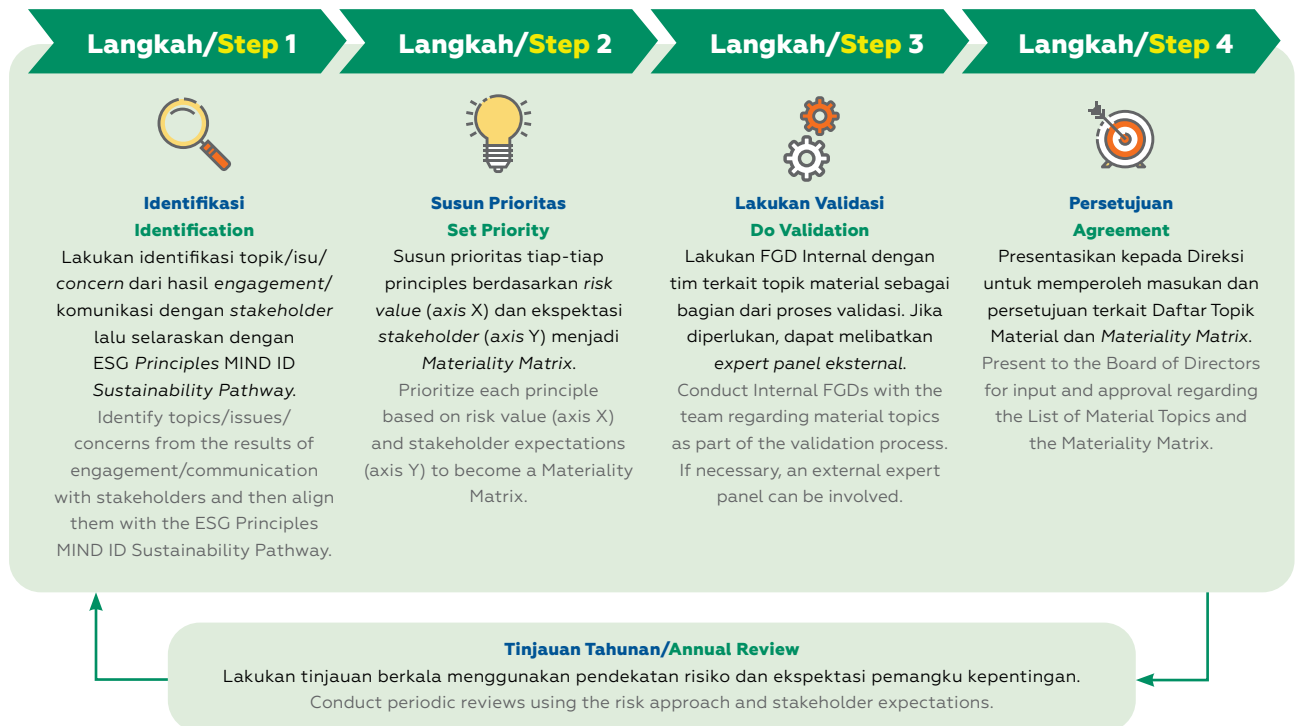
Langkah/Step 1

Identifikasi
Identification
Lakukan identifikasi topik/isu/ *concern* dari hasil *engagement*/ komunikasi dengan *stakeholder* lalu selaraskan dengan ESG *Principles* MIND ID *Sustainability Pathway*.
Identify topics/issues/ concerns from the results of engagement/communication with stakeholders and then align them with the ESG Principles MIND ID Sustainability Pathway.

Langkah/Step 2

Susun Prioritas
Set Priority
Susun prioritas tiap-tiap principles berdasarkan *risk value* (*axis* X) dan ekspektasi *stakeholder* (*axis* Y) menjadi *Materiality Matrix*.
Prioritize each principle based on risk value (axis X) and stakeholder expectations (axis Y) to become a Materiality Matrix.

Langkah/Step 3

Lakukan Validasi
Do Validation
Lakukan FGD Internal dengan tim terkait topik material sebagai bagian dari proses validasi. Jika diperlukan, dapat melibatkan *expert panel eksternal*.
Conduct Internal FGDs with the team regarding material topics as part of the validation process. If necessary, an external expert panel can be involved.

Langkah/Step 4

Persetujuan
Agreement
Presentasikan kepada Direksi untuk memperoleh masukan dan persetujuan terkait Daftar Topik Material dan *Materiality Matrix*.
Present to the Board of Directors for input and approval regarding the List of Material Topics and the Materiality Matrix.

Tinjauan Tahunan/Annual Review
Lakukan tinjauan berkala menggunakan pendekatan risiko dan ekspektasi pemangku kepentingan.
Conduct periodic reviews using the risk approach and stakeholder expectations.